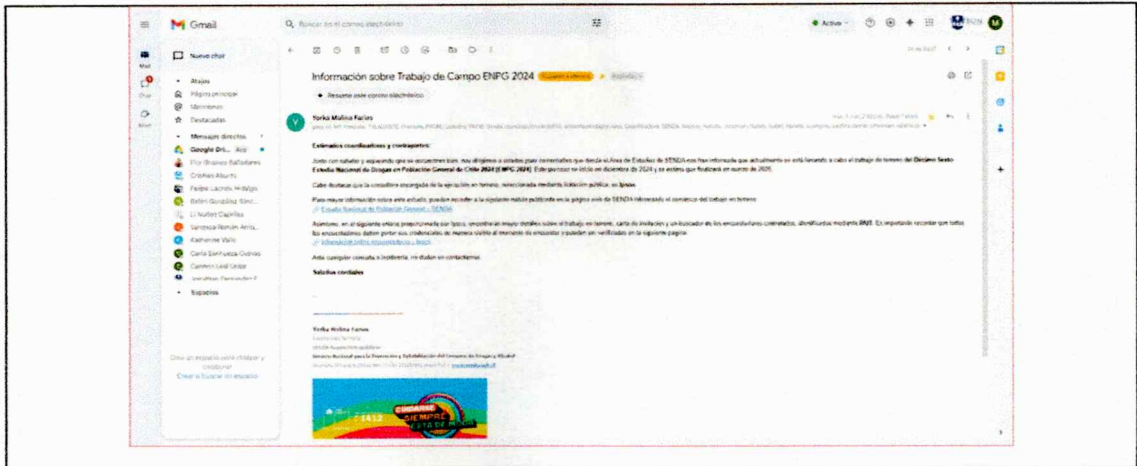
Gmail

Buscar en el correo electrónico

Activo

Mail

Chat

Meet

Nuevo chat

Atajos

Página principal

Menciones

Destacados

Mensajes directos

Google Dri... App

Flor Álvarez Balladares

Cristian Alburto

Felipe Lacroix Hidalgo

Belén González Sanc...

Li Núñez Capillas

Vanessa Román Arria...

Katherine Valle

Carla Sanhueza Oyarzo

Carmen Leal Uribe

Jonathan Fernandez F.

Espacios

Crea un espacio o únete a uno

Crear o buscar un espacio

Información sobre Trabajo de Campo ENPG 2024

Resume este correo electrónico

Yorka Molina Farías

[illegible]

Estimados coordinadores y contrapartes:

Junto con saludar y esperando que se encuentren bien, nos dirigimos a ustedes para comentarles que desde el Área de Estudios de SENDA nos han informado que actualmente se está llevando a cabo el trabajo de terreno del Décimo Sexto Estudio Nacional de Drogas en Población General de Chile 2024 (ENPG 2024). Este proceso se inició en diciembre de 2024 y se estima que finalizará en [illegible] de 2025.

Cabe destacar que la consultora encargada de la ejecución en terreno, seleccionada mediante licitación pública, es Ipsos.

Para mayor información sobre este estudio, pueden acceder a la siguiente noticia publicada en la página web de SENDA informando el comienzo del trabajo en terreno:

Estudio Nacional de Población General - SENDA

Asimismo, en el siguiente enlace proporcionamos más detalles sobre el trabajo en terreno, carta de invitación y un buscador de los encuestadores contratados, identificados mediante RUT. Es importante recordar que todos los encuestadores deben portar sus credenciales de manera visible al momento de encuestar y pueden ser verificados en la siguiente página:

Información sobre encuestadores - Ipsos

Ante cualquier consulta o inquietud, no duden en contactarnos.

Saludos cordiales

Yorka Molina Farías

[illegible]

Servicio Nacional para la Prevención y Rehabilitación del Consumo de Drogas y Alcohol

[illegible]

1412

CUIDARNOS SIEMPRE ESTÁ DE MODA